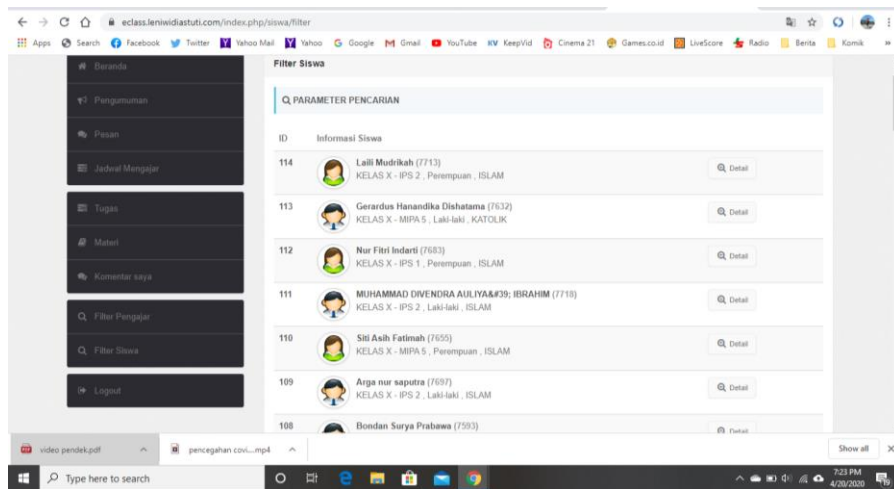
eclass.leniwidiastuti.com/index.php/siswa/filter

Apps Search Facebook Twitter Yahoo Mail Yahoo Google Gmail YouTube KeepVid Cinema 21 Games.co.id LiveScore Radio Berita Komik

Beranda
Pengumuman
Pesan
Jadwal Mengajar
Tugas
Materi
Komentar saya
Filter Pengajar
Filter Siswa
Logout

Filter Siswa

PARAMETER PENCARIAN

| ID | Informasi Siswa | |
|---|---|---|
| 114 | Laili Mudrikah (7713) KELAS X - IPS 2 , Perempuan , ISLAM | Detail |
| 113 | Gerardus Hanandika Dishatama (7632) KELAS X - MIPA 5 , Laki-laki , KATOLIK | Detail |
| 112 | Nur Fitri Indarti (7683) KELAS X - IPS 1 , Perempuan , ISLAM | Detail |
| 111 | MUHAMMAD DIVENDRA AULIYA&#39; IBRAHIM (7718) KELAS X - IPS 2 , Laki-laki , ISLAM | Detail |
| 110 | Siti Asih Fatimah (7655) KELAS X - MIPA 5 , Perempuan , ISLAM | Detail |
| 109 | Arga nur saputra (7697) KELAS X - IPS 2 , Laki-laki , ISLAM | Detail |
| 108 | Bondan Surya Prabawa (7593) | Detail |

video pendek.pdf
pencegahan covi....mp4
Show all

Type here to search
7:23 PM
4/20/2020